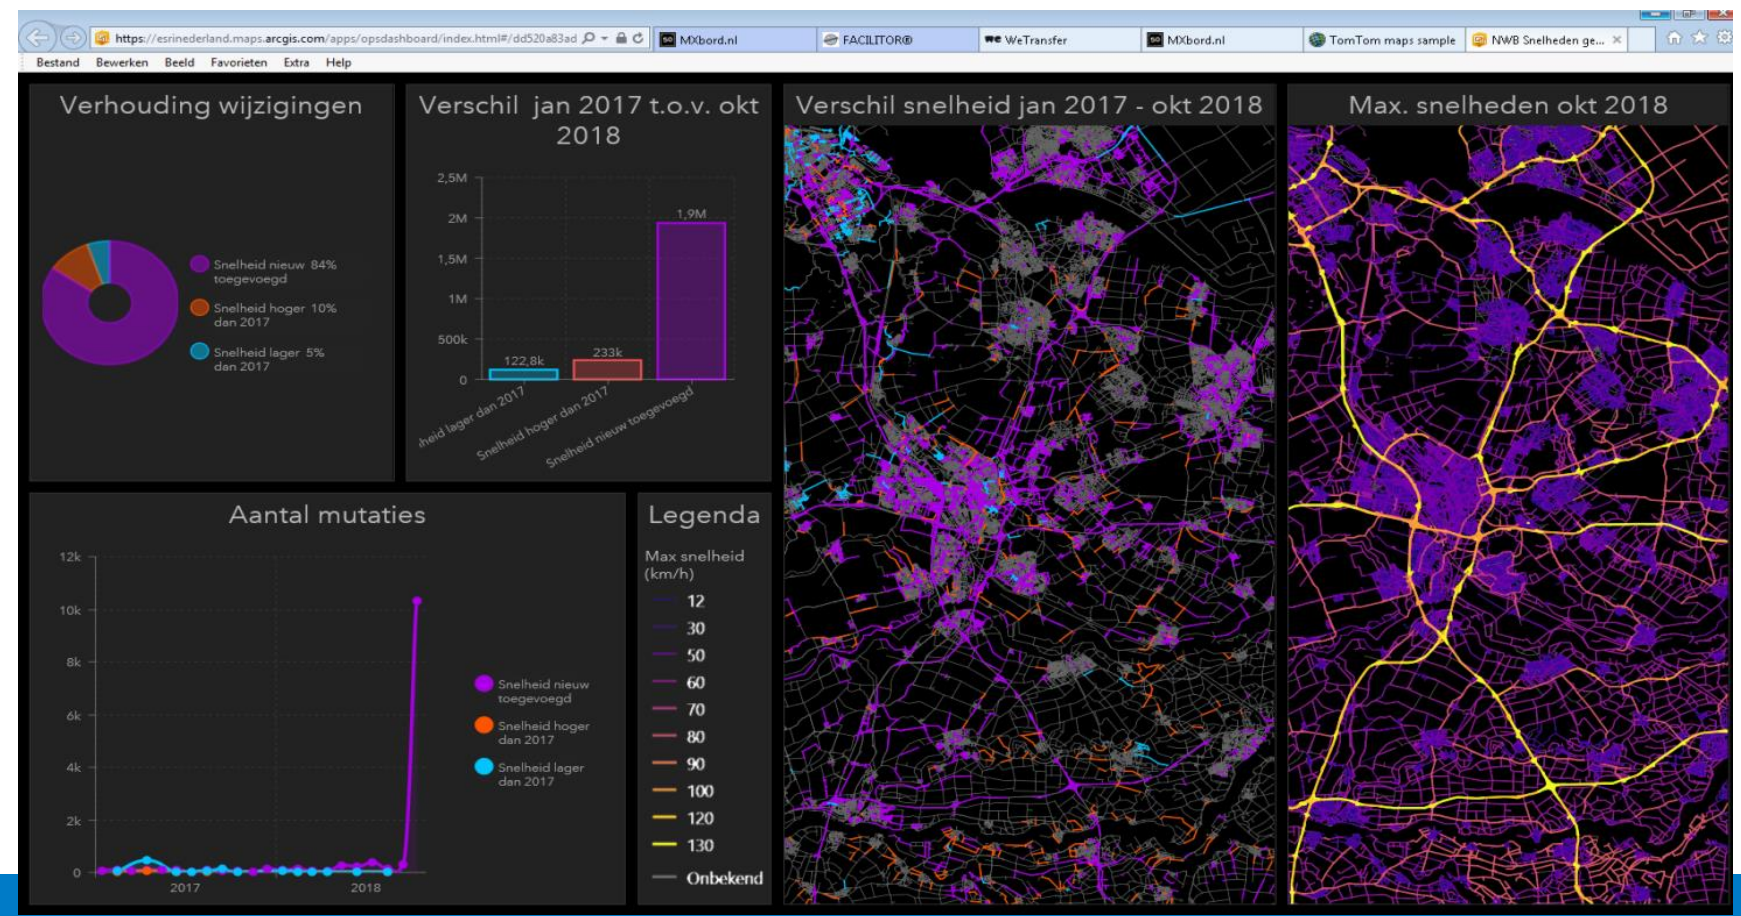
https://esrinederland.maps.arcgis.com/apps/opsdashboard/index.html#/dd520a83ad

MXbord.nl
FACILITOR®
WeTransfer
MXbord.nl
TomTom maps sample
NWB Snelheden ge...

Bestand Bewerken Beeld Favorieten Extra Help

Verhouding wijzigingen

Snelheid nieuw 84% toegevoegd
Snelheid hoger 10% dan 2017
Snelheid lager 5% dan 2017

Verschil jan 2017 t.o.v. okt 2018

2,5M
2M
1,5M
1M
500k
0

122,8k
233k
1,9M

heid lager dan 2017
Snelheid hoger dan 2017
Snelheid nieuw toegevoegd

Verschil snelheid jan 2017 - okt 2018

Max. snelheden okt 2018

Aantal mutaties

12k
10k
8k
6k
4k
2k
0

2017
2018

Snelheid nieuw toegevoegd
Snelheid hoger dan 2017
Snelheid lager dan 2017

Legenda

Max snelheid (km/h)

12
30
50
60
70
80
90
100
120
130
Onbekend